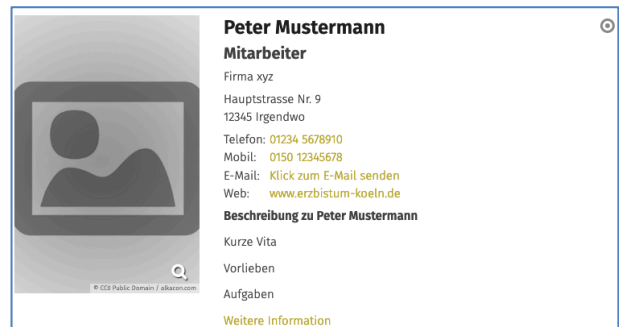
© CC0 Public Domain / alkacon.com

Peter Mustermann

Mitarbeiter

Firma xyz

Hauptstrasse Nr. 9
12345 Irgendwo

Telefon: 01234 5678910
Mobil: 0150 12345678
E-Mail: Klick zum E-Mail senden
Web: www.erzbistum-koeln.de

Beschreibung zu Peter Mustermann

Kurze Vita

Vorlieben

Aufgaben

Weitere Information